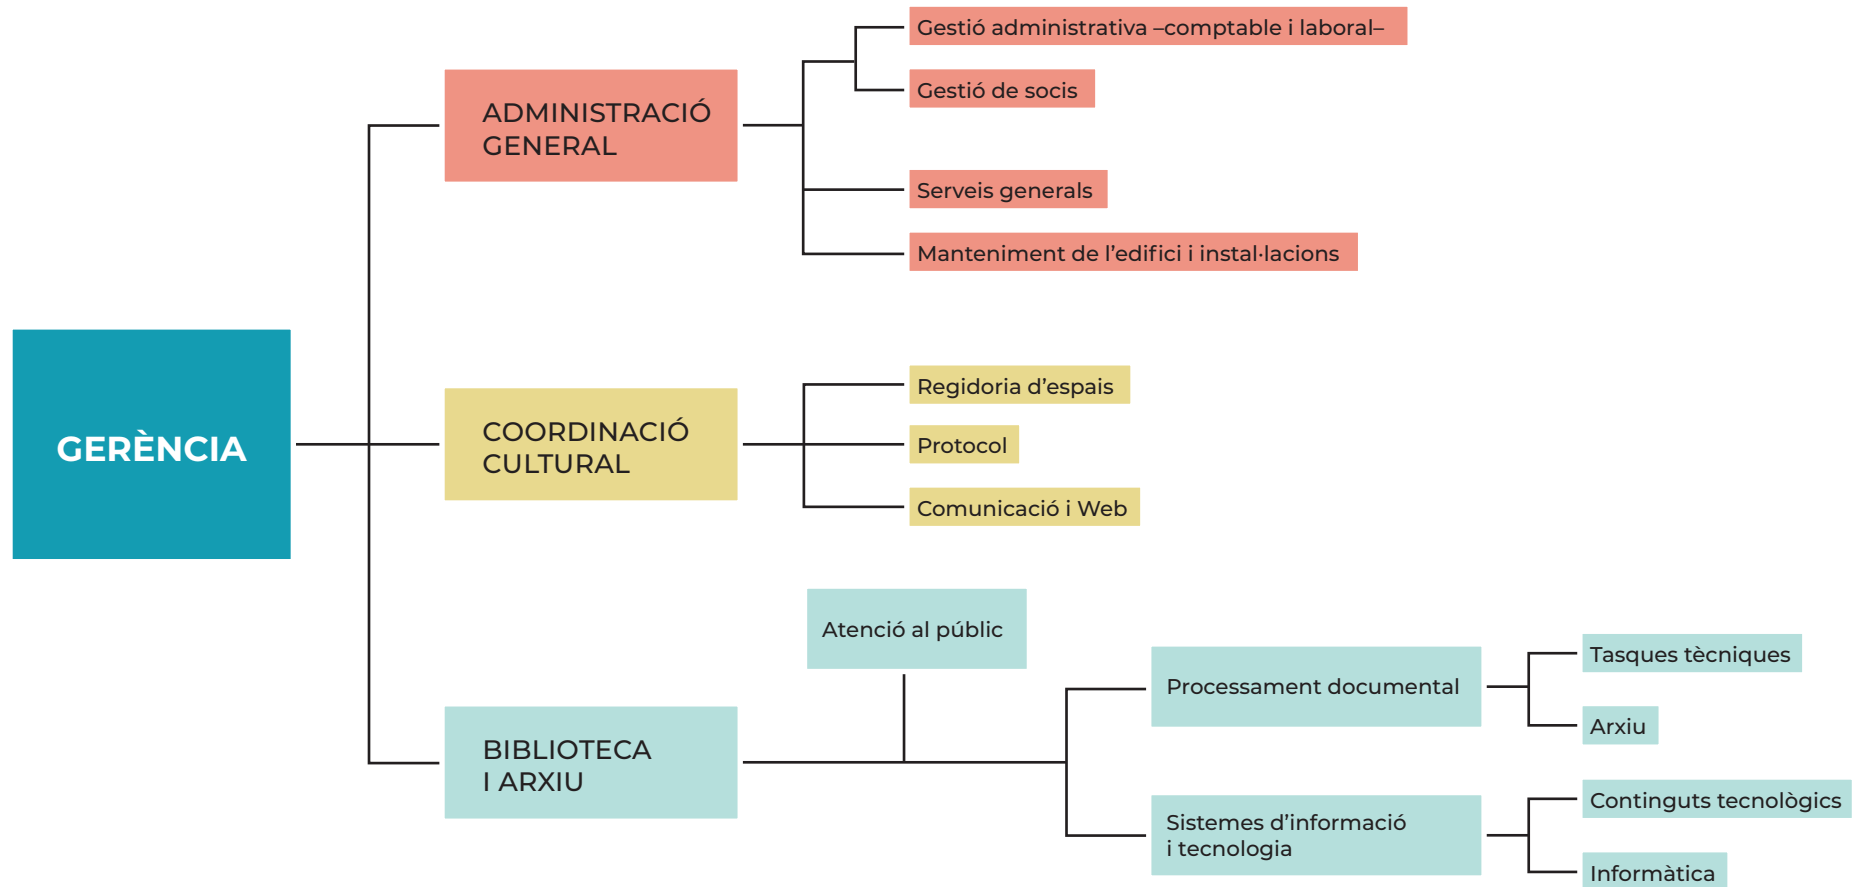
GERÈNCIA

ADMINISTRACIÓ GENERAL

Gestió administrativa –comptable i laboral–

Gestió de socis

Serveis generals

Manteniment de l'edifici i instal·lacions

COORDINACIÓ CULTURAL

Regidoria d'espais

Protocol

Comunicació i Web

BIBLIOTECA I ARXIU

Atenció al públic

Processament documental

Tasques tècniques

Arxiu

Sistemes d'informació i tecnologia

Continguts tecnològics

Informàtica